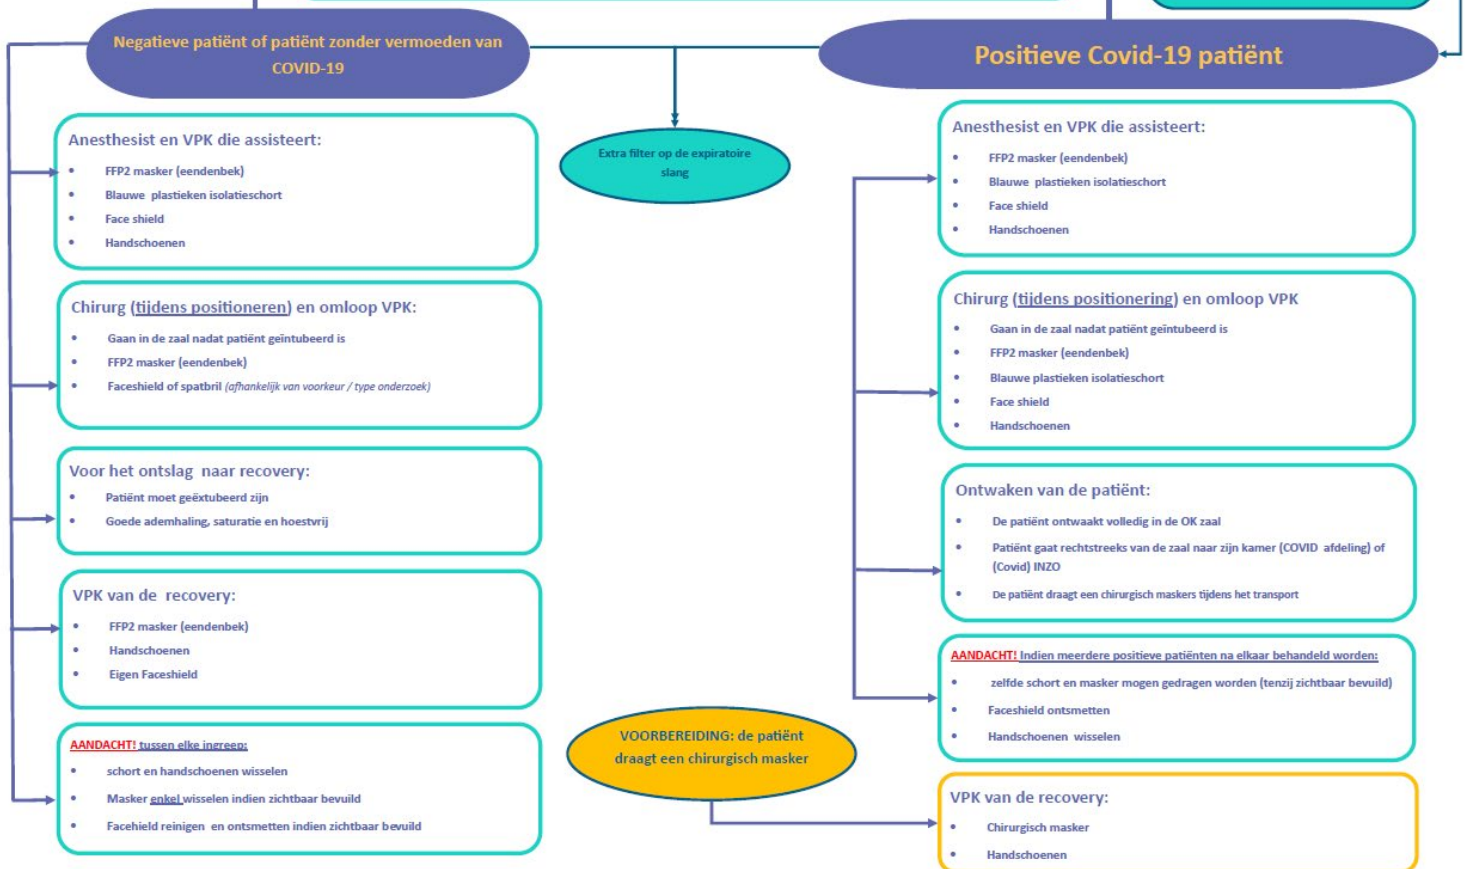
Negatieve patiënt of patiënt zonder vermoeden van COVID-19

Positieve Covid-19 patiënt

Anesthesist en VPK die assisteert:
- FFP2 masker (eendenbek)
- Blauwe plastieken isolatieschort
- Face shield
- Handschoenen

Extra filter op de expiratoire slang

Anesthesist en VPK die assisteert:
- FFP2 masker (eendenbek)
- Blauwe plastieken isolatieschort
- Face shield
- Handschoenen

Chirurg (tijdens positioneren) en omloop VPK:
- Gaan in de zaal nadat patiënt geïntubeerd is
- FFP2 masker (eendenbek)
- Faceshield of spatbril (afhankelijk van voorkeur / type onderzoek)

Chirurg (tijdens positionering) en omloop VPK
- Gaan in de zaal nadat patiënt geïntubeerd is
- FFP2 masker (eendenbek)
- Blauwe plastieken isolatieschort
- Face shield
- Handschoenen

Voor het ontslag naar recovery:
- Patiënt moet geëxtubeerd zijn
- Goede ademhaling, saturatie en hoestvrij

Ontwaken van de patiënt:
- De patiënt ontwaakt volledig in de OK zaal
- Patiënt gaat rechtstreeks van de zaal naar zijn kamer (COVID afdeling) of (Covid) INZO
- De patiënt draagt een chirurgisch maskers tijdens het transport

VPK van de recovery:
- FFP2 masker (eendenbek)
- Handschoenen
- Eigen Faceshield

AANDACHT! Indien meerdere positieve patiënten na elkaar behandeld worden:
- zelfde schort en masker mogen gedragen worden (tenzij zichtbaar bevuild)
- Faceshield ontsmetten
- Handschoenen wisselen

AANDACHT! tussen elke ingreep:
- schort en handschoenen wisselen
- Masker enkel wisselen indien zichtbaar bevuild
- Facehield reinigen en ontsmetten indien zichtbaar bevuild

VOORBEREIDING: de patiënt draagt een chirurgisch masker

VPK van de recovery:
- Chirurgisch masker
- Handschoenen